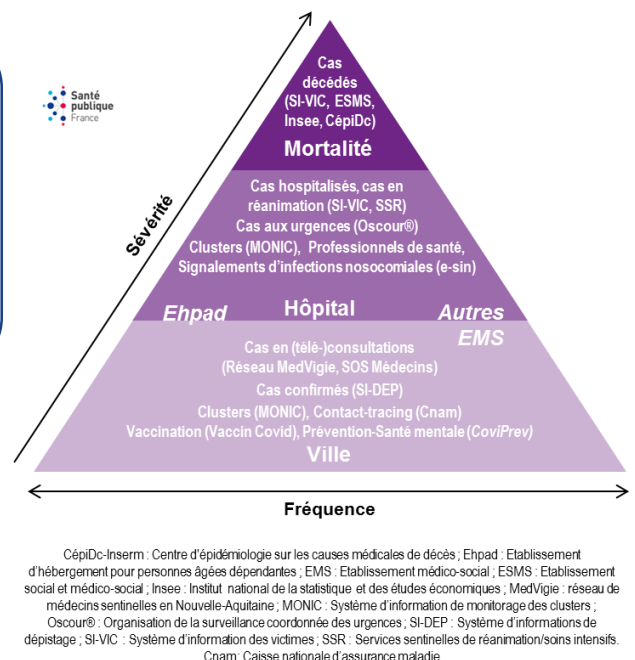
Santé publique France

Sévérité

Cas décédés (SI-VIC, ESMS, Insee, CépiDc)

Mortalité

Cas hospitalisés, cas en réanimation (SI-VIC, SSR)
Cas aux urgences (Oscour®)
Clusters (MONIC), Professionnels de santé, Signalements d'infections nosocomiales (e-sin)

Ehpad Hôpital Autres EMS

Cas en (télé-)consultations (Réseau MedVigie, SOS Médecins)
Cas confirmés (SI-DEP)
Clusters (MONIC), Contact-tracing (Cnam)
Vaccination (Vaccin Covid), Prévention-Santé mentale (CoviPrev)

Ville

Fréquence

CépiDc-Inserm : Centre d'épidémiologie sur les causes médicales de décès ; Ehpad : Etablissement d'hébergement pour personnes âgées dépendantes ; EMS : Etablissement médico-social ; ESMS : Etablissement social et médico-social ; Insee : Institut national de la statistique et des études économiques ; MedVigie : réseau de médecins sentinelles en Nouvelle-Aquitaine ; MONIC : Système d'information de monitorage des clusters ; Oscour® : Organisation de la surveillance coordonnée des urgences ; SI-DEP : Système d'informations de dépistage ; SI-VIC : Système d'information des victimes ; SSR : Services sentinelles de réanimation/soins intensifs. Cnam: Caisse nationale d'assurance maladie